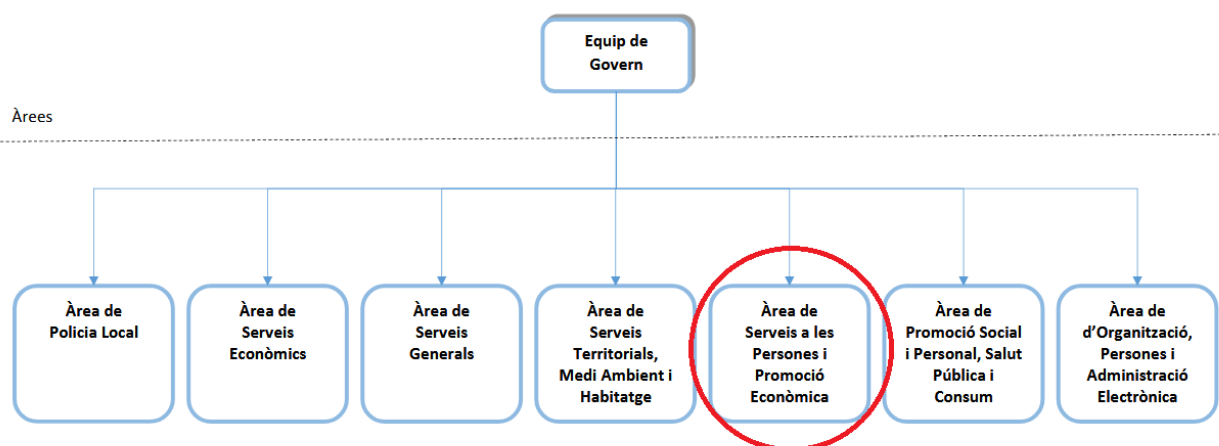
Equip de Govern

Àrees

Àrea de Policia Local

Àrea de Serveis Econòmics

Àrea de Serveis Generals

Àrea de Serveis Territorials, Medi Ambient i Habitatge

Àrea de Serveis a les Persones i Promoció Econòmica

Àrea de Promoció Social i Personal, Salut Pública i Consum

Àrea de d'Organització, Persones i Administració Electrònica